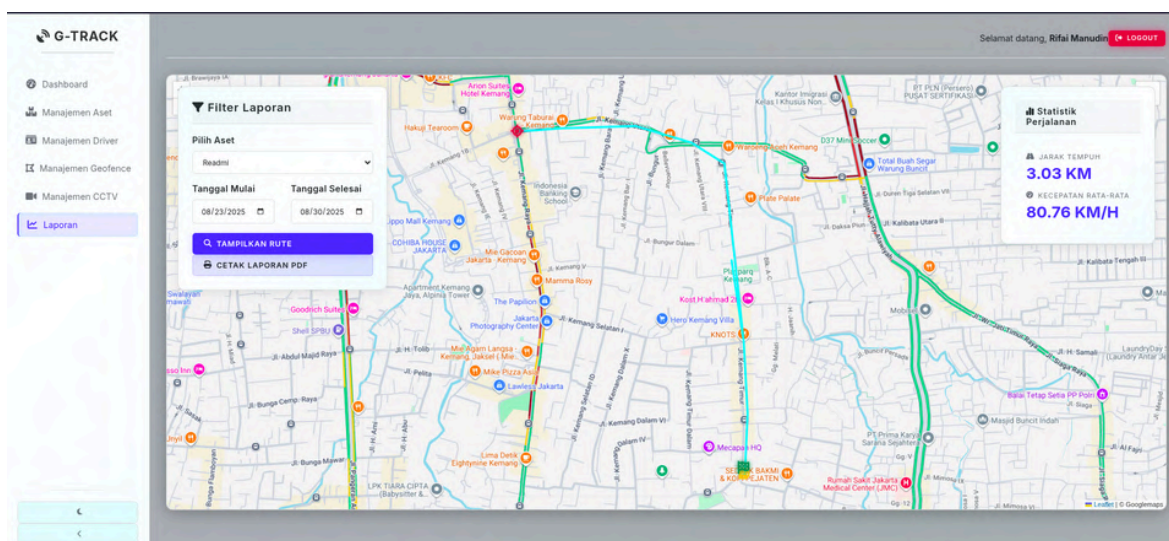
G-TRACK

Dashboard
Manajemen Aset
Manajemen Driver
Manajemen Geofence
Manajemen CCTV
Laporan

Selamat datang, Rifai Manudin LOGOUT

Filter Laporan

Pilih Aset
Readmi

Tanggal Mulai
08/23/2025

Tanggal Selesai
08/30/2025

TAMPILKAN RUTE
CETAK LAPORAN PDF

Statistik Perjalanan

JARAK TEMPUH
3.03 KM

KECEPATAN RATA-RATA
80.76 KM/H

Anon Suites Hotel Kemang
Warung Taburai Kemang
Hakuji Tearoom
Waroeng Soeh Kemang
D37 Mini Soccer
Total Buah Segar Warung Buncit
Kantor Imigrasi Kelas I Khusus Non...
PT PLN (Persero) PUSAT SERTIFIKASI
Indonesia Banking School
Plate Palate
Lippo Mall Kemang
COHIBA HOUSE JAKARTA
Mie Gacoan Jakarta - Kemang
Mamma Rosy
Apartment Kemang Jaya, Alpinia Tower
The Papilion
Jakarta Photography Center
Goodrich Suites
Shell SPBU
Swalayan
Kost H'ahmad 26
Hero Kemang Villa
KNOTS
Mie Aceh Langsa - Kemang, Jaksel (Mie...
Mike Pizza Asli
Lawless Jakarta
Lima Detik Eightynine Kemang
Mecapan HQ
SEDAP BAKMI & KOPI PEJATEN
Rumah Sakit Jakarta Medical Center (JMC)
PT Prima Karya
Masjid Buncit Indah
Balai Tetap Setia PP Poin
Mobile
LPK TIARA CIPTA (Babysitter &...
Jl. Kemang Raya
Jl. Kemang Selatan I
Jl. Kemang Dalam VI
Jl. Kemang Timur
Jl. Bangka
Jl. Kalibata Utara II
Jl. Kalibata Tengah III
Jl. H. Samali
Jl. Abdul Majid Raya
Jl. Bunga Mawar
Jl. Pelita
Jl. Duren Tiga Selatan VII
Jl. Al Fajri
Jl. Mimosa VI
LaundryDay Laundry Antar Je...
Leaflet | © Googlemaps